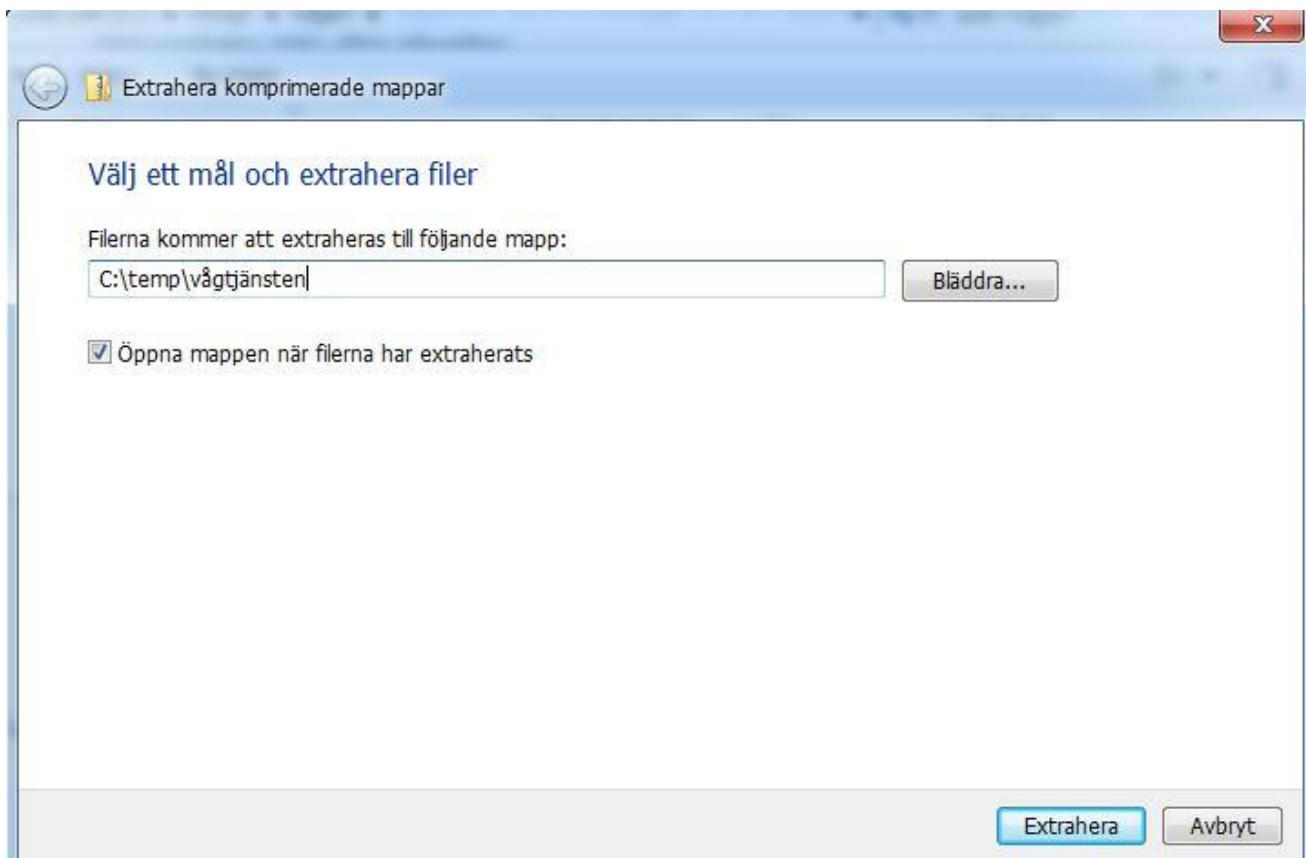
Extrahera komprimerade mappar

Välj ett mål och extrahera filer

Filerna kommer att extraheras till följande mapp:

C:\temp\vågtjänsten

Bläddra...

Öppna mappen när filerna har extraherats

Extrahera

Avbryt